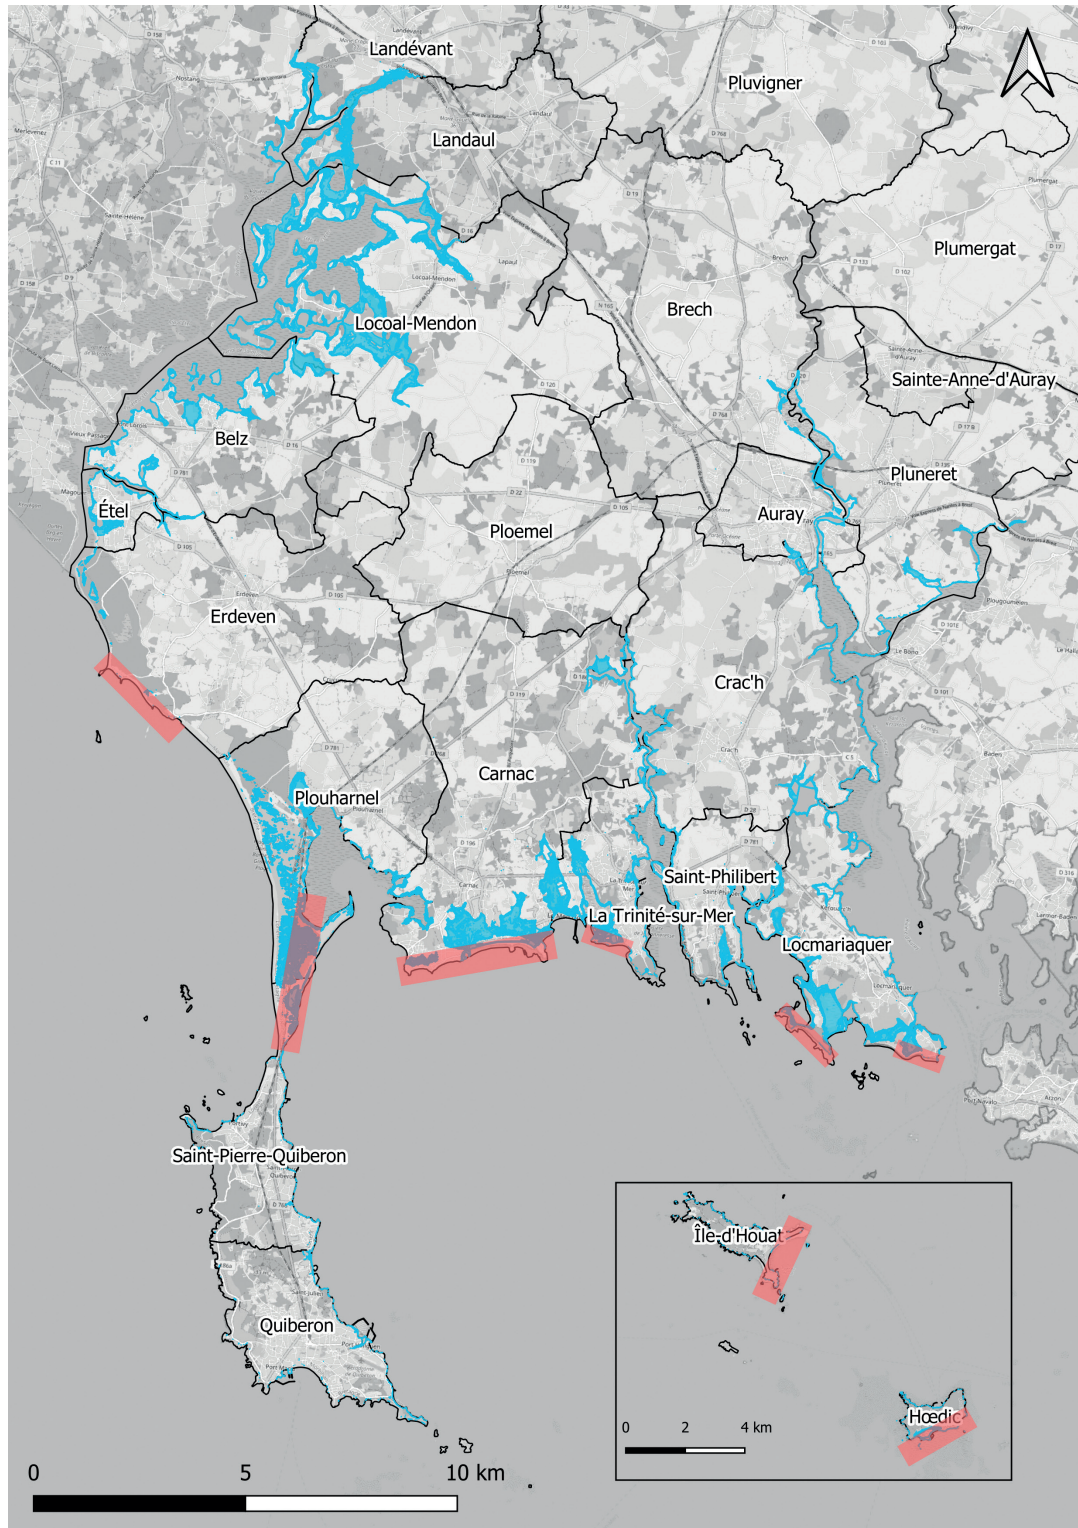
Landévant
Pluvigner
Landaul
Plumergat
Brech
Locoal-Mendon
Sainte-Anne-d'Auray
Belz
Pluneret
Étel
Auray
Ploemel
Erdeven
Crac'h
Carnac
Plouharnel
Saint-Philibert
La Trinité-sur-Mer
Locmariaquer
Saint-Pierre-Quiberon
Quiberon
Île-d'Houat
Hœdic
0 2 4 km
0 5 10 km